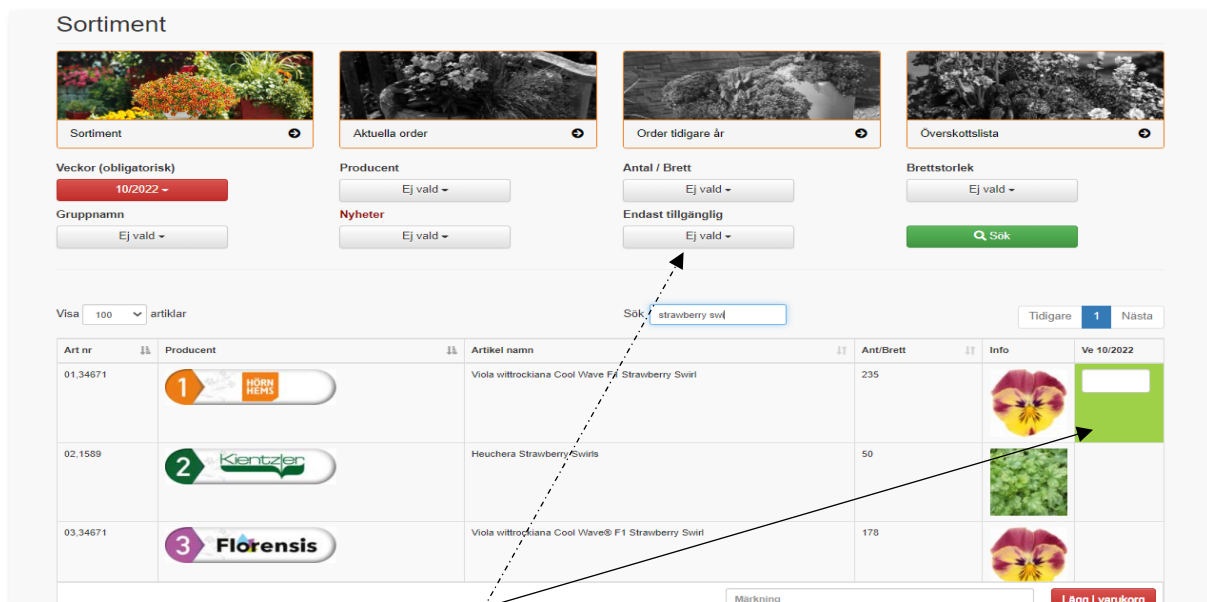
Sortiment

Sortiment

Aktuella order

Order tidigare år

Överskottslista

Veckor (obligatorisk)
10/2022

Producent
Ej vald

Antal / Brett
Ej vald

Brettstorlek
Ej vald

Gruppnamn
Ej vald

Nyheter
Ej vald

Endast tillgänglig
Ej vald

Sök

Visa 100 artiklar

Sök strawberry swi

Tidigare 1 Nästa

| Art nr | Producent | Artikel namn | Ant/Brett | Info | Ve 10/2022 |
|---|---|---|---|---|---|
| 01,34671 | 1 HÖRN HEMS | Viola wittrockiana Cool Wave F1 Strawberry Swirl | 235 | | |
| 02,1589 | 2 Kientzler | Heuchera Strawberry Swirls | 50 | | |
| 03,34671 | 3 Florensis | Viola wittrockiana Cool Wave® F1 Strawberry Swirl | 178 | | |

Märkning

Lägg i varukorg